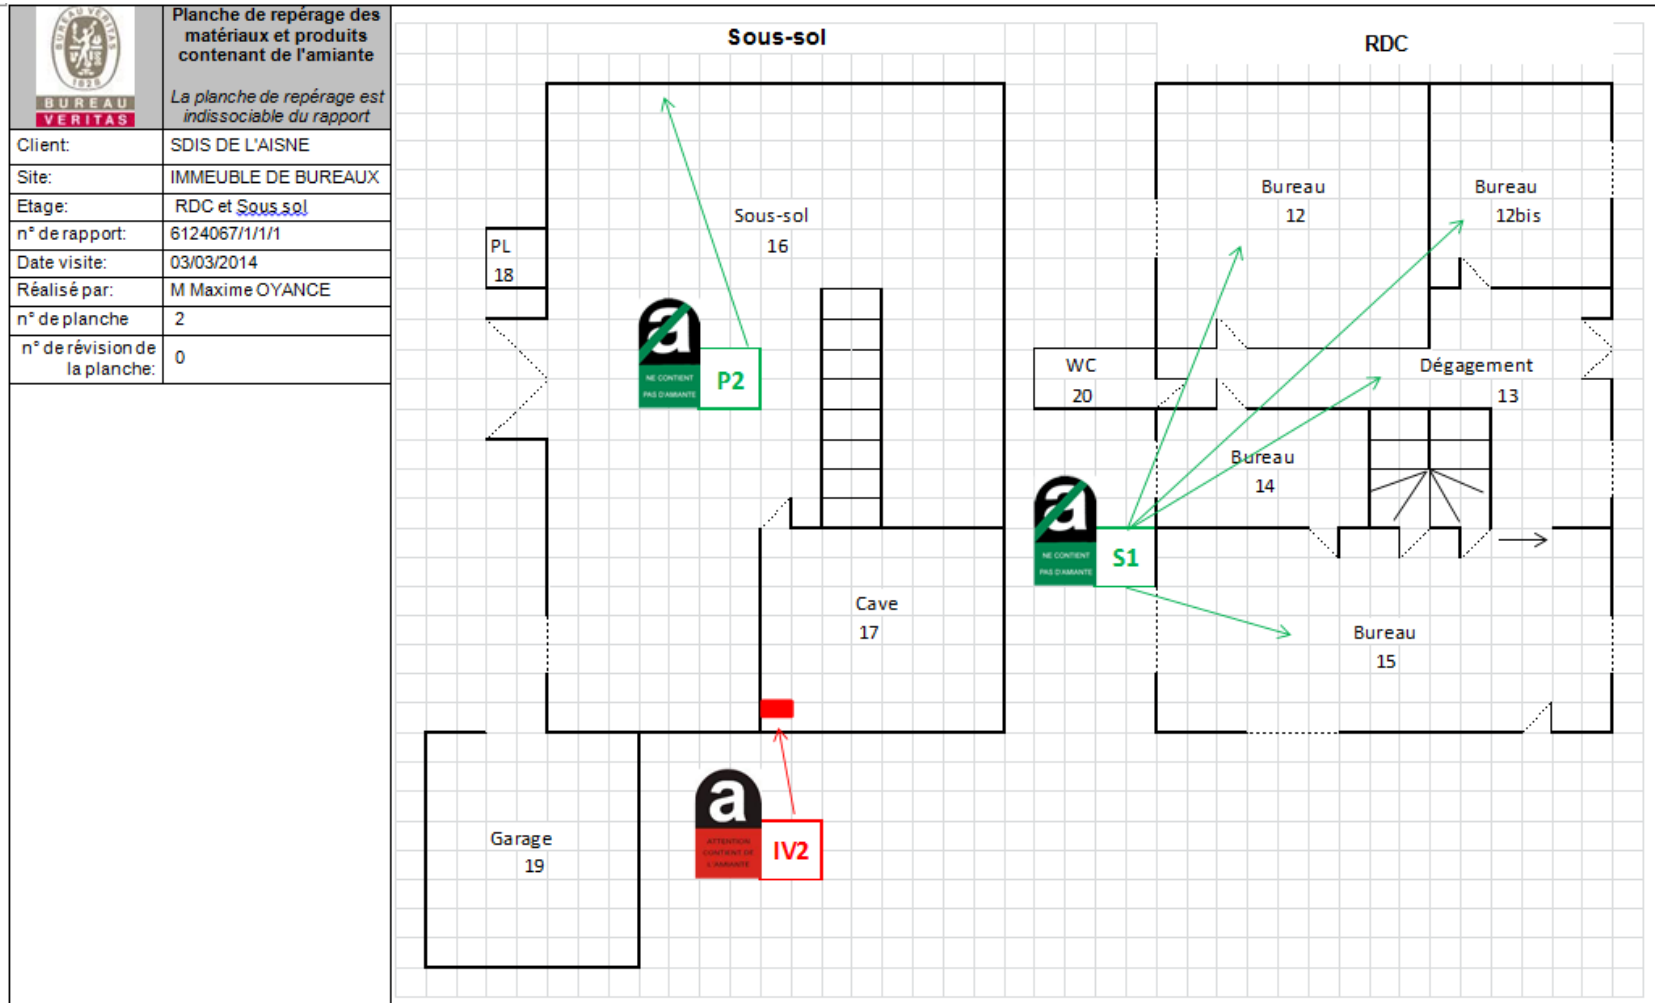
BUREAU VERITAS 1828

Planche de repérage des matériaux et produits contenant de l'amiante

La planche de repérage est indissociable du rapport

| | |
|---|---|
| Client: | SDIS DE L'AISNE |
| Site: | IMMEUBLE DE BUREAUX |
| Etage: | RDC et Sous sol |
| n° de rapport: | 6124067/1/1/1 |
| Date visite: | 03/03/2014 |
| Réalisé par: | M Maxime OYANCE |
| n° de planche | 2 |
| n° de révision de la planche: | 0 |

Sous-sol

Sous-sol 16

PL 18

a NE CONTIENT PAS D'AMIANTE P2

Cave 17

Garage 19

a ATTENTION CONTIENT DE L'AMIANTE IV2

RDC

Bureau 12

Bureau 12bis

WC 20

Dégagement 13

Bureau 14

a NE CONTIENT PAS D'AMIANTE S1

Bureau 15